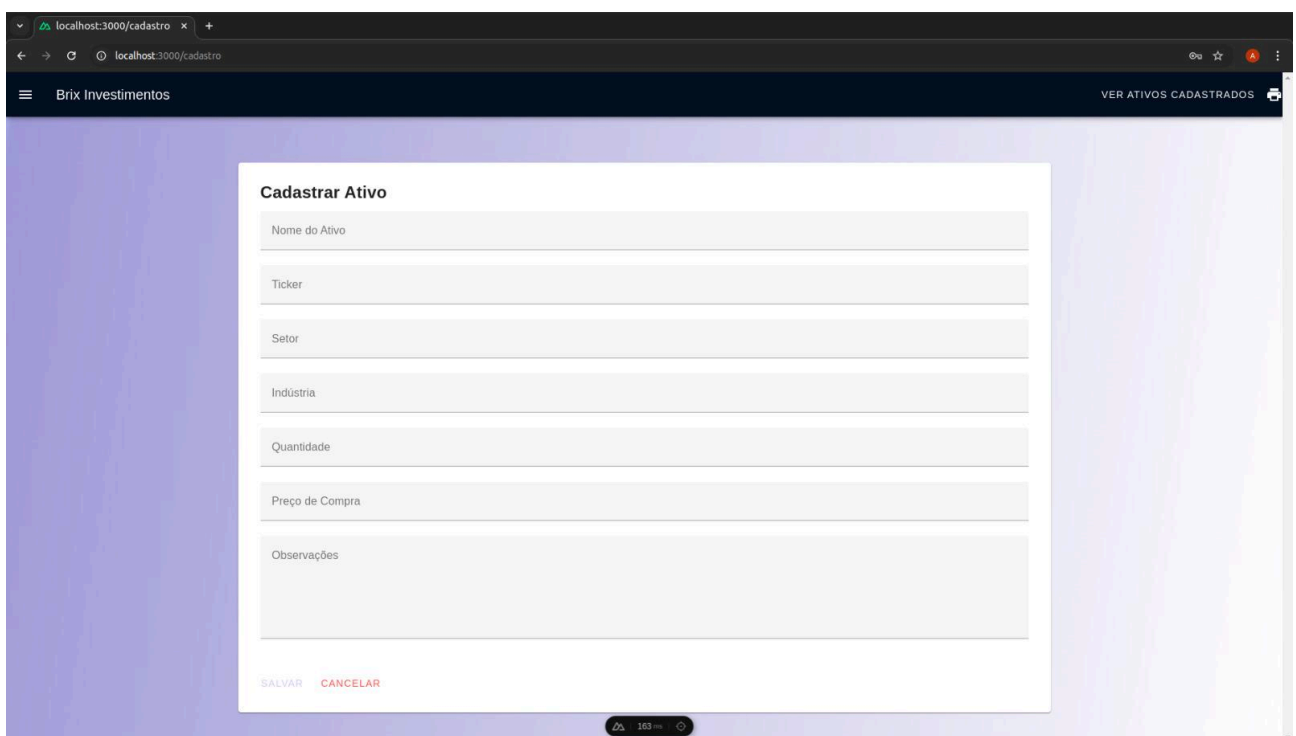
localhost:3000/cadastro ×

localhost:3000/cadastro

Brix Investimentos

VER ATIVOS CADASTRADOS

Cadastrar Ativo

Nome do Ativo

Ticker

Setor

Indústria

Quantidade

Preço de Compra

Observações

SALVAR CANCELAR

163 ms